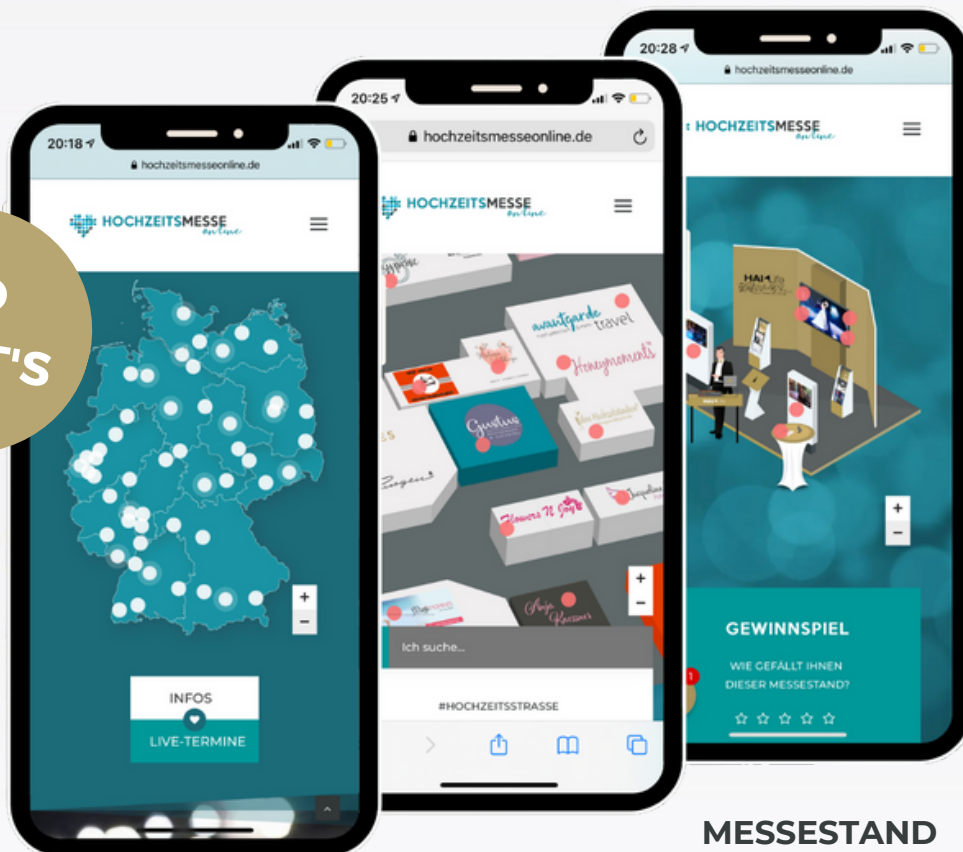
20:18
hochzeitsmesseonline.de
HOCHZEITSMESSE online
+
−
INFOS
LIVE-TERMINE

20:25
hochzeitsmesseonline.de
HOCHZEITSMESSE online
avantgarde travel
Honeymoments
Gustus
Flowers 'n Joy
+
−
Ich suche...
#HOCHZEITSSTRASSE

20:28
hochzeitsmesseonline.de
HOCHZEITSMESSE online
+
−
GEWINNSPIEL
WIE GEFÄLLT IHNEN DIESER MESSESTAND?
☆ ☆ ☆ ☆ ☆

MESSESTAND